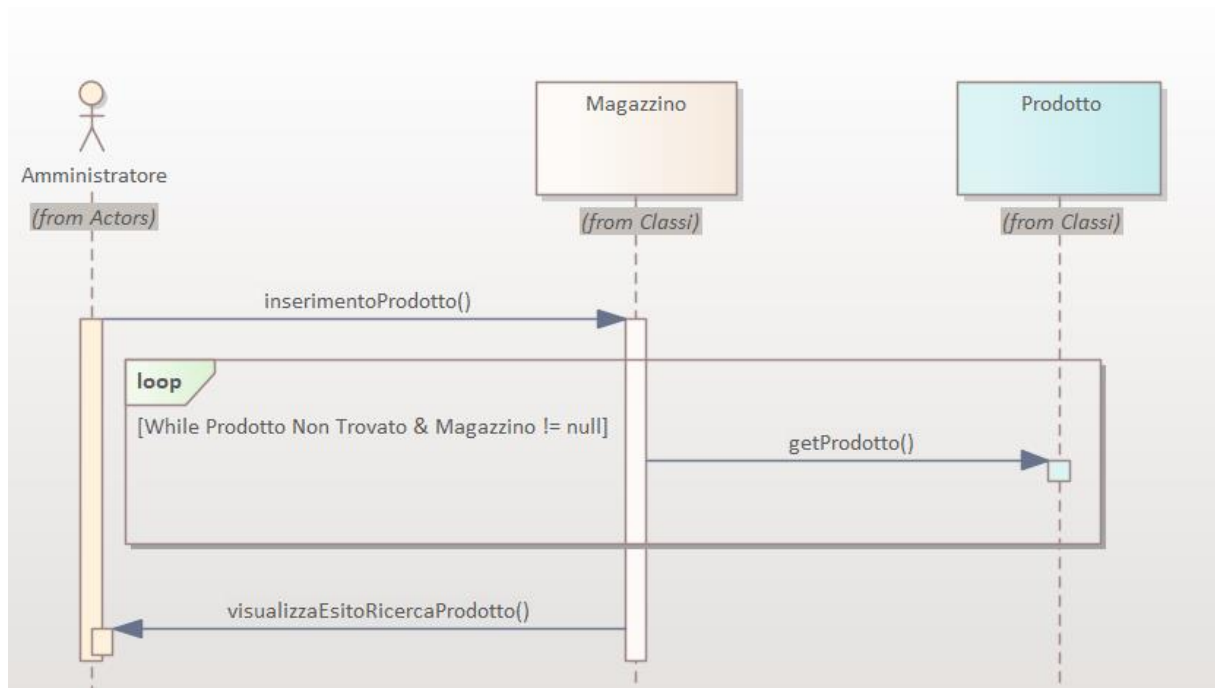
Amministratore
(from Actors)

Magazzino
(from Classi)

Prodotto
(from Classi)

inserimentoProdotto()

loop

[While Prodotto Non Trovato & Magazzino != null]

getProdotto()

visualizzaEsitoRicercaProdotto()